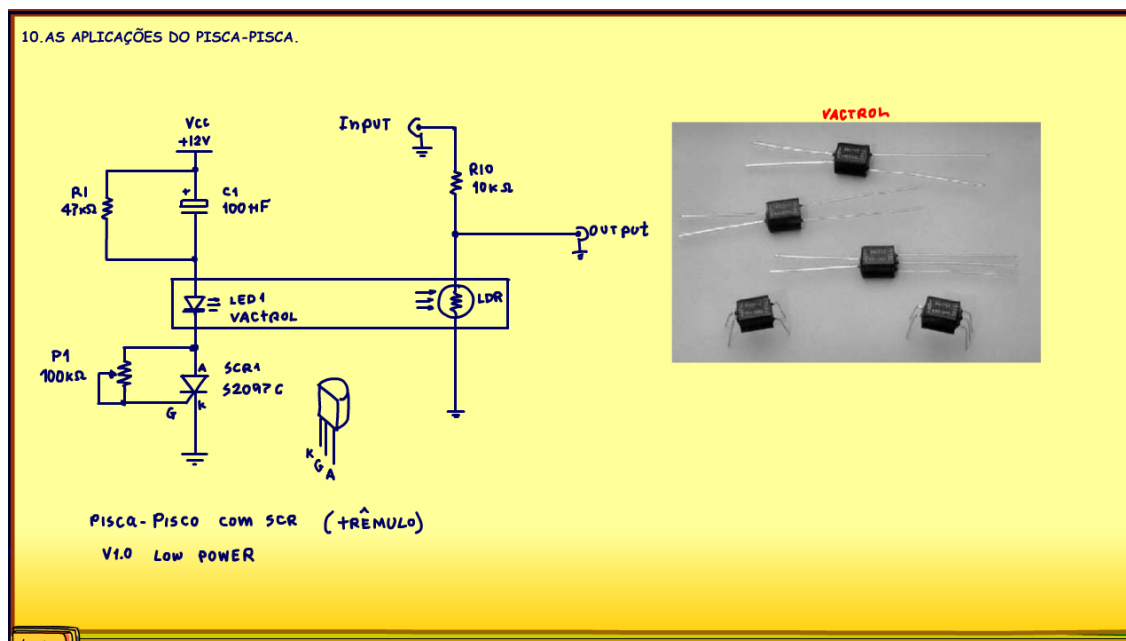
10.AS APLICAÇÕES DO PISCA-PISCA.

Vcc
+12V

R1
47kΩ

C1
100μF

LED1
VACTROL

LDR

P1
100kΩ

A

SCR1
S2097C

G

k

K
G
A

Input

R10
10kΩ

output

VACTROL

Pisca-Pisco com SCR (trêmulo)

V1.0 Low POWER